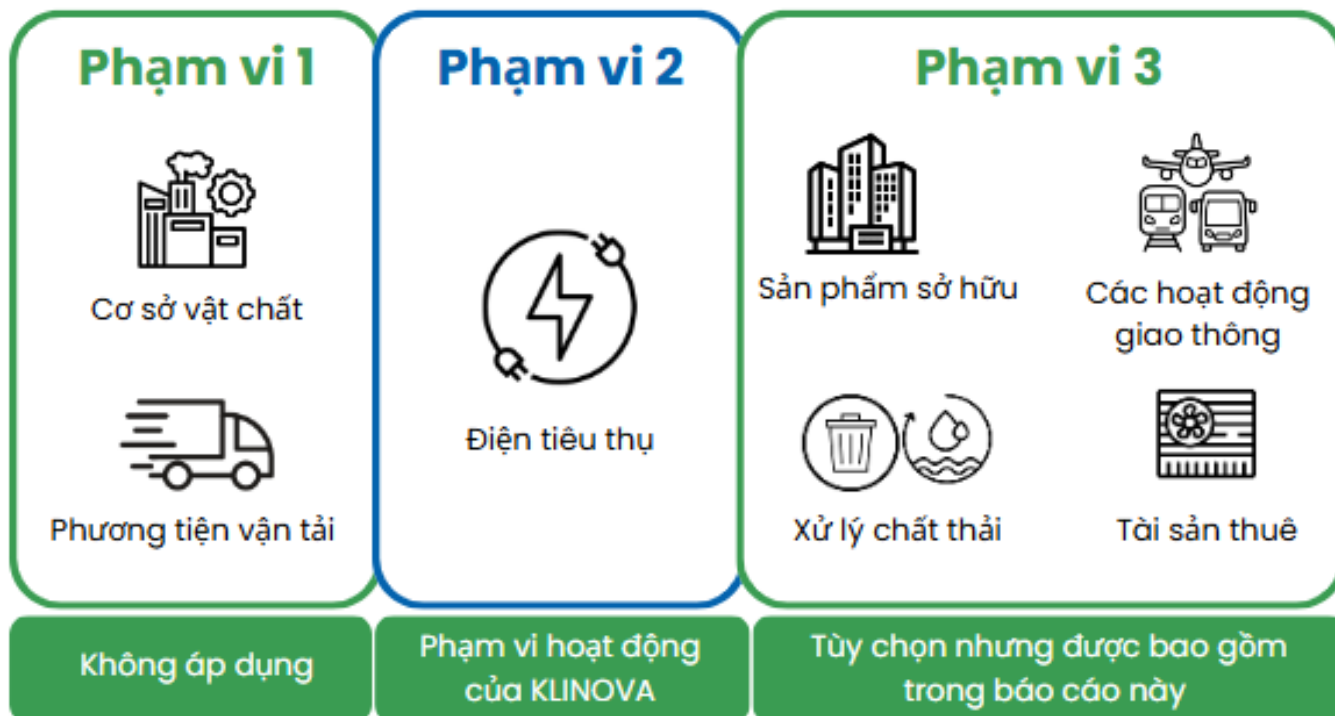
Phạm vi 1

Cơ sở vật chất

Phương tiện vận tải

Phạm vi 2

Điện tiêu thụ

Phạm vi 3

Sản phẩm sở hữu

Các hoạt động giao thông

Xử lý chất thải

Tài sản thuê

Không áp dụng

Phạm vi hoạt động của KLINOVA

Tùy chọn nhưng được bao gồm trong báo cáo này